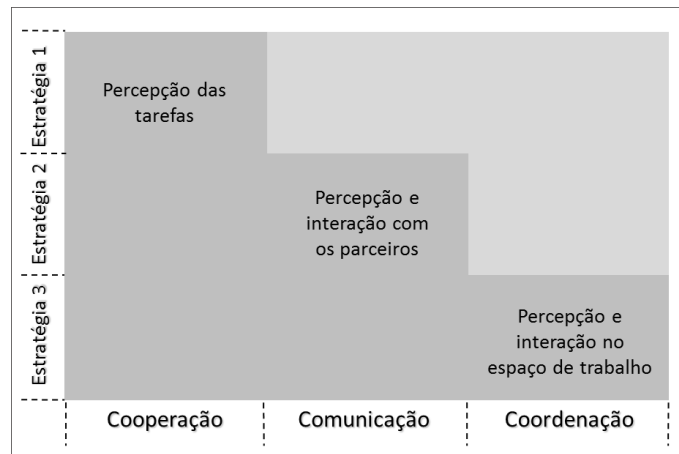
Estratégia 1

Estratégia 2

Estratégia 3

Percepção das tarefas

Percepção e interação com os parceiros

Percepção e interação no espaço de trabalho

| Cooperação | Comunicação | Coordenação |
|---|---|---|